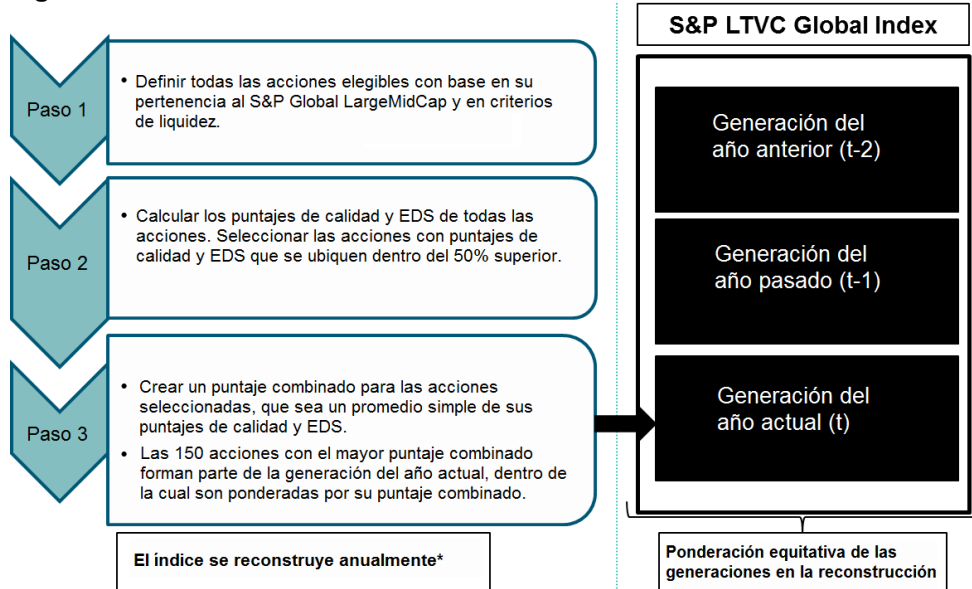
Paso 1

• Definir todas las acciones elegibles con base en su pertenencia al S&P Global LargeMidCap y en criterios de liquidez.

Paso 2

• Calcular los puntajes de calidad y EDS de todas las acciones. Seleccionar las acciones con puntajes de calidad y EDS que se ubiquen dentro del 50% superior.

Paso 3

• Crear un puntaje combinado para las acciones seleccionadas, que sea un promedio simple de sus puntajes de calidad y EDS.
• Las 150 acciones con el mayor puntaje combinado forman parte de la generación del año actual, dentro de la cual son ponderadas por su puntaje combinado.

El índice se reconstruye anualmente*

S&P LTVC Global Index

Generación del año anterior (t-2)

Generación del año pasado (t-1)

Generación del año actual (t)

Ponderación equitativa de las generaciones en la reconstrucción